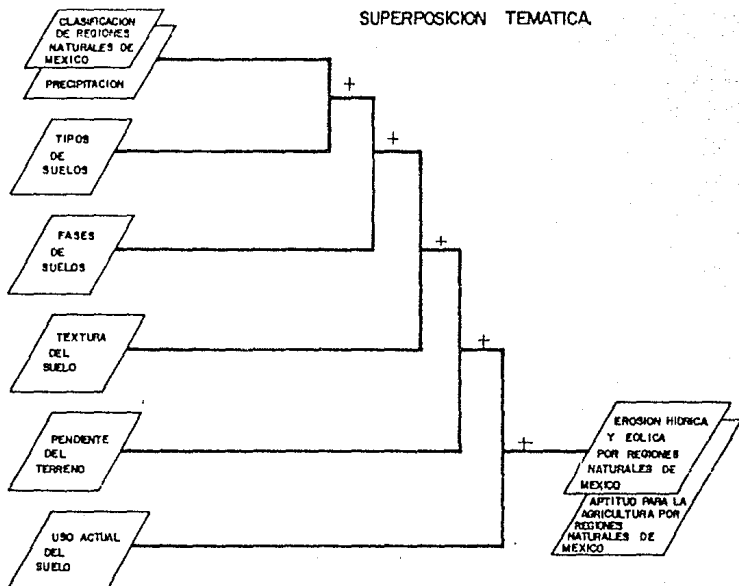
SUPERPOSICION TEMATICA

CLASIFICACION DE REGIONES NATURALES DE MEXICO

PRECIPITACION

+

TIPOS DE SUELOS

+

FASES DE SUELOS

+

TEXTURA DEL SUELO

+

PENDIENTE DEL TERRENO

+

USO ACTUAL DEL SUELO

EROSION HIDRICA Y EOLICA POR REGIONES NATURALES DE MEXICO

APTITUD PARA LA AGRICULTURA POR REGIONES NATURALES DE MEXICO